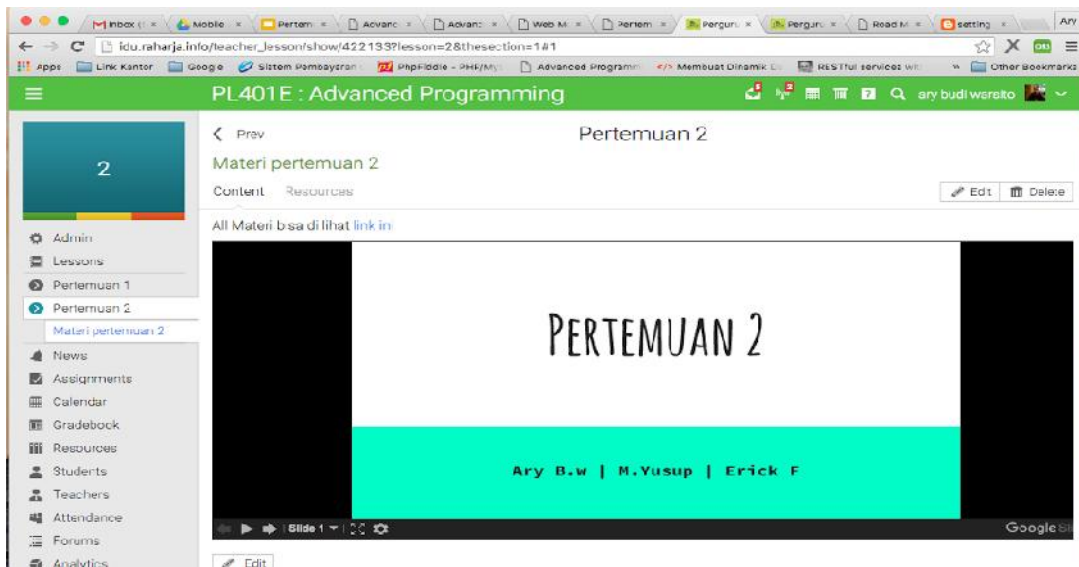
Inbox ( × | Mobile × | Pertem × | Advanc × | Advanc × | Web M × | Pertem × | Perguru × | Perguru × | Read M × | setting × | Ary

idu.raharja.info/teacher_lesson/show/422133?lesson=2&thesection=1#1

Apps | Link Kantor | Google | Sistem Pembayaran | PhpFiddle - PHP/My | Advanced Programm | Membuat Dinamik | RESTful services wit | » | Other Bookmarks

PL401E : Advanced Programming

ary budi warsito

2

Admin
Lessons
Pertemuan 1
Pertemuan 2
Materi pertemuan 2
News
Assignments
Calendar
Gradebook
Resources
Students
Teachers
Attendance
Forums
Analytics

< Prev

Pertemuan 2

Materi pertemuan 2

Content Resources

Edit Delete

All Materi bisa di lihat link ini

PERTEMUAN 2

Ary B.w | M.Yusup | Erick F

Slide 1

Google Sl

Edit